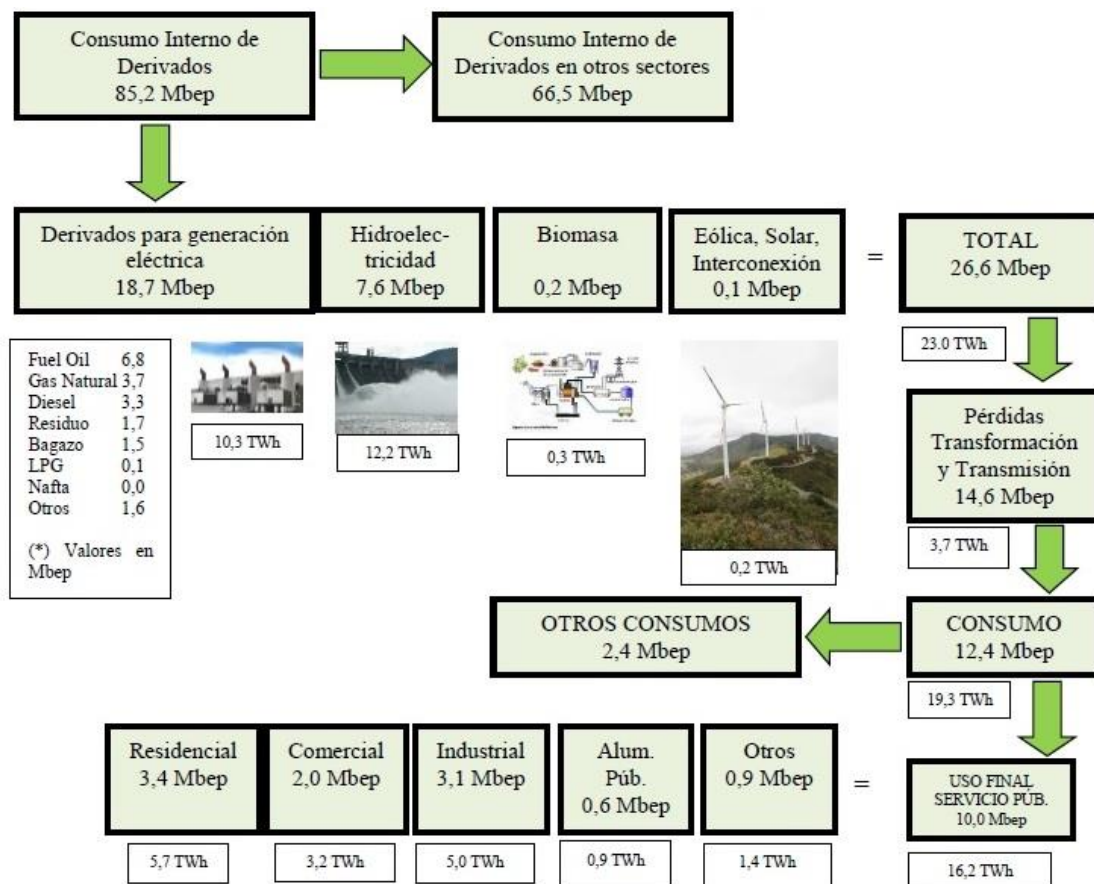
Consumo Interno de Derivados
85,2 Mbep

Consumo Interno de Derivados en otros sectores
66,5 Mbep

Derivados para generación eléctrica
18,7 Mbep

Hidroelectricidad
7,6 Mbep

Biomasa
0,2 Mbep

Eólica, Solar, Interconexión
0,1 Mbep

=

TOTAL
26,6 Mbep

Fuel Oil 6,8
Gas Natural 3,7
Diesel 3,3
Residuo 1,7
Bagazo 1,5
LPG 0,1
Nafta 0,0
Otros 1,6

(*) Valores en Mbep

10,3 TWh

12,2 TWh

0,3 TWh

0,2 TWh

23.0 TWh

Pérdidas Transformación y Transmisión
14,6 Mbep

3,7 TWh

OTROS CONSUMOS
2,4 Mbep

CONSUMO
12,4 Mbep

19,3 TWh

Residencial
3,4 Mbep

Comercial
2,0 Mbep

Industrial
3,1 Mbep

Alum. Púb.
0,6 Mbep

Otros
0,9 Mbep

=

USO FINAL SERVICIO PÚB.
10,0 Mbep

5,7 TWh

3,2 TWh

5,0 TWh

0,9 TWh

1,4 TWh

16,2 TWh